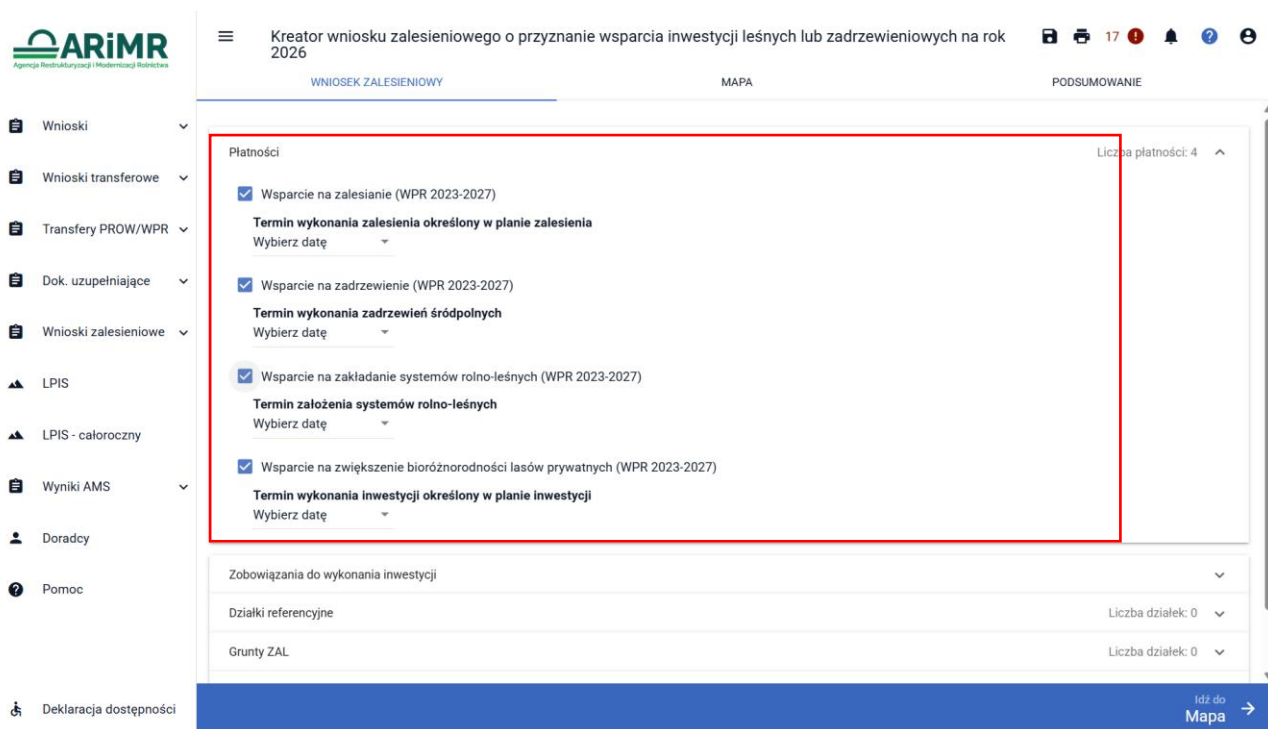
ARiMR
Agencja Restrukturyzacji i Modernizacji Rolnictwa

Kreator wniosku zalesieniowego o przyznanie wsparcia inwestycji leśnych lub zadrzewieniowych na rok 2026

17

WNIOSEK ZALESIENIOWY
MAPA
PODSUMOWANIE

Wnioski
Wnioski transferowe
Transfery PROW/WPR
Dok. uzupełniające
Wnioski zalesieniowe
LPIS
LPIS - całoroczny
Wyniki AMS
Doradcy
Pomoc

Deklaracja dostępności

Płatności
Liczba płatności: 4

Wsparcie na zalesianie (WPR 2023-2027)
Termin wykonania zalesienia określony w planie zalesienia
Wybierz datę

Wsparcie na zadrzewienie (WPR 2023-2027)
Termin wykonania zadrzewień śródpolnych
Wybierz datę

Wsparcie na zakładanie systemów rolno-leśnych (WPR 2023-2027)
Termin założenia systemów rolno-leśnych
Wybierz datę

Wsparcie na zwiększenie bioróżnorodności lasów prywatnych (WPR 2023-2027)
Termin wykonania inwestycji określony w planie inwestycji
Wybierz datę

Zobowiązania do wykonania inwestycji

Działki referencyjne
Liczba działek: 0

Grunty ZAL
Liczba działek: 0

Idź do
Mapa